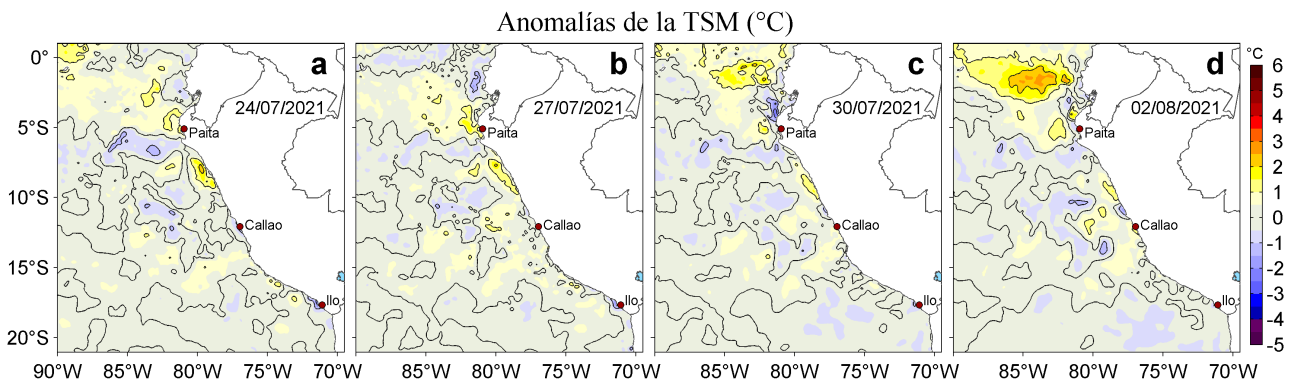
Anomalías de la TSM (°C)

0°
5°S
10°S
15°S
20°S

a
24/07/2021
Paita
Callao
Ilo

b
27/07/2021
Paita
Callao
Ilo

c
30/07/2021
Paita
Callao
Ilo

d
02/08/2021
Paita
Callao
Ilo

90°W 85°W 80°W 75°W 70°W 85°W 80°W 75°W 70°W 85°W 80°W 75°W 70°W 85°W 80°W 75°W 70°W

°C
6
5
4
3
2
1
0
-1
-2
-3
-4
-5